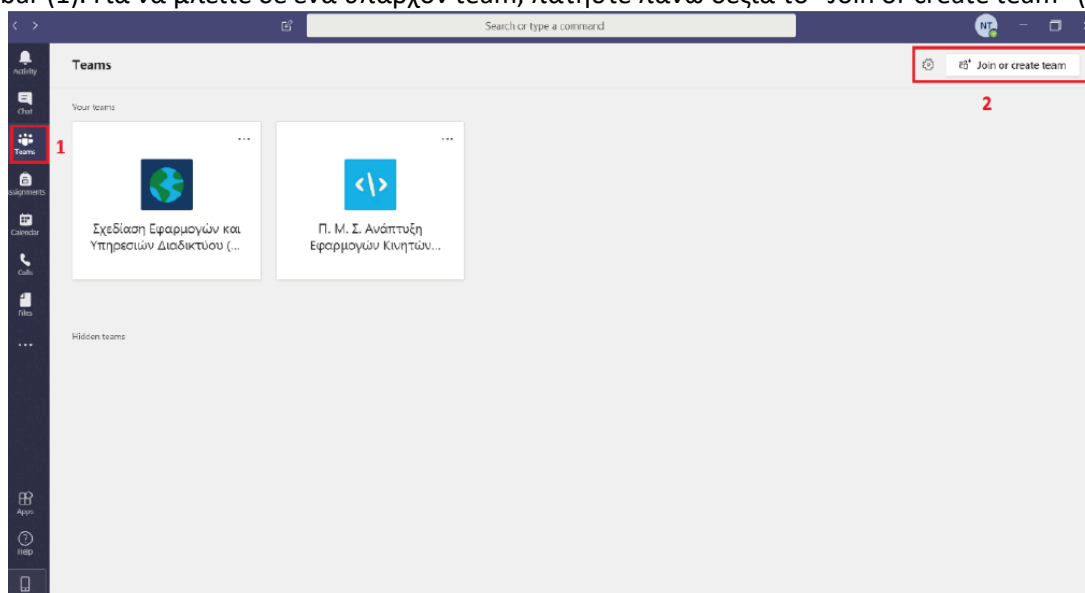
bar (1). Για να μπείτε σε ένα υπάρχον team, πατήστε πάνω δεξιά το "Join or create team" (

Search or type a command

NT

Activity

Chat

Teams

Assignments

Calendar

Calls

Files

...

Apps

Help

Teams

Join or create team

2

1

Your teams

...

Σχεδίαση Εφαρμογών και Υπηρεσιών Διαδικτύου (...

...

Π. Μ. Σ. Ανάπτυξη Εφαρμογών Κινητών...

Hidden teams